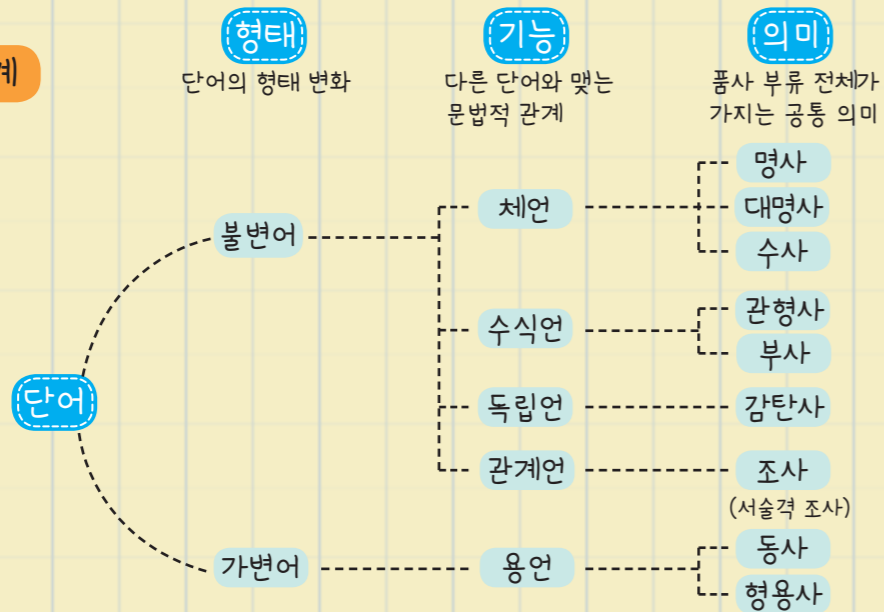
계

형태
단어의 형태 변화

기능
다른 단어와 맺는 문법적 관계

의미
품사 부류 전체가 가지는 공통 의미

단어

불변어

가변어

체언

수식언

독립언

관계언

용언

명사

대명사

수사

관형사

부사

감탄사

조사
(서술격 조사)

동사

형용사